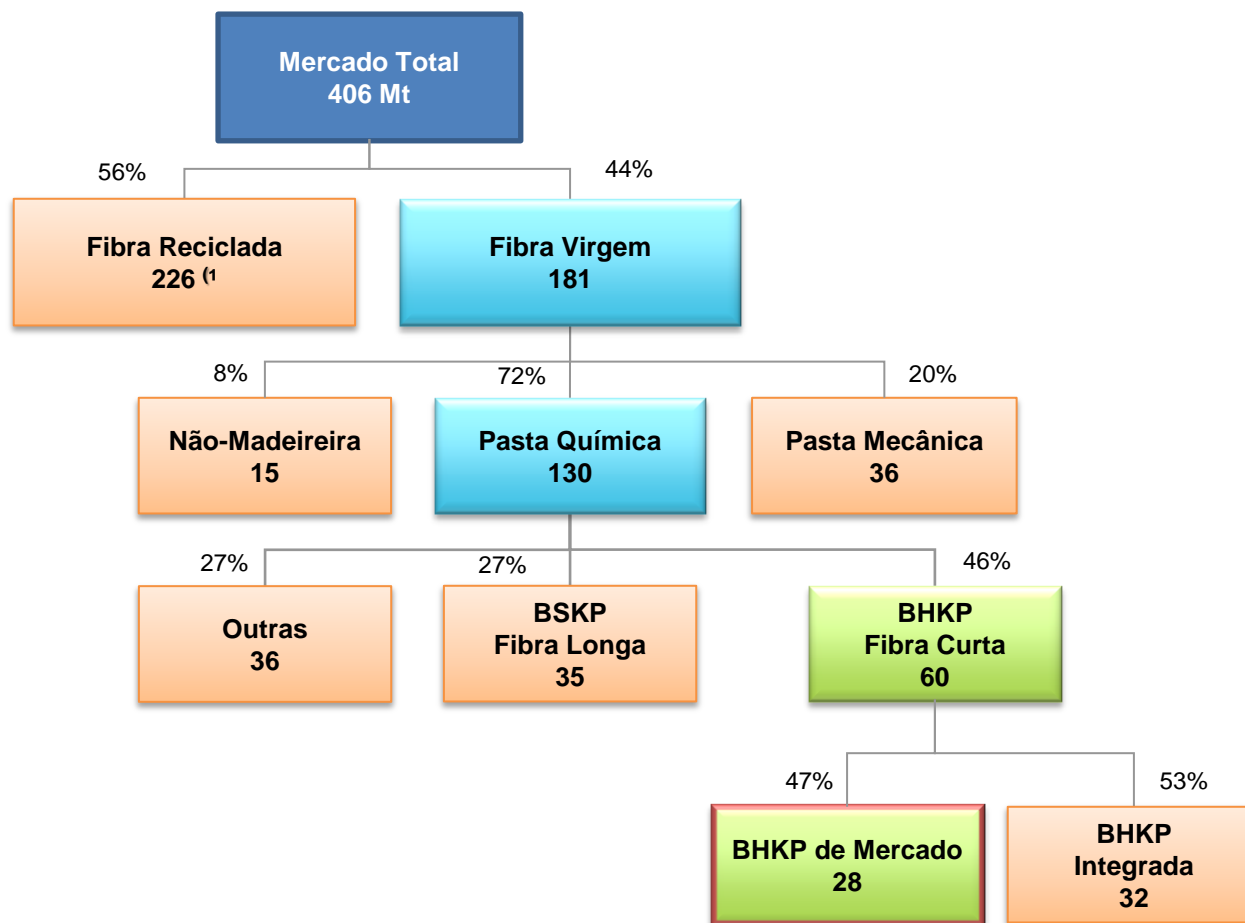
Mercado Total
406 Mt

56%

Fibra Reciclada
226 $^{(1}$

44%

Fibra Virgem
181

8%

Não-Madeireira
15

72%

Pasta Química
130

20%

Pasta Mecânica
36

27%

Outras
36

27%

BSKP
Fibra Longa
35

46%

BHKP
Fibra Curta
60

47%

BHKP de Mercado
28

53%

BHKP
Integrada
32